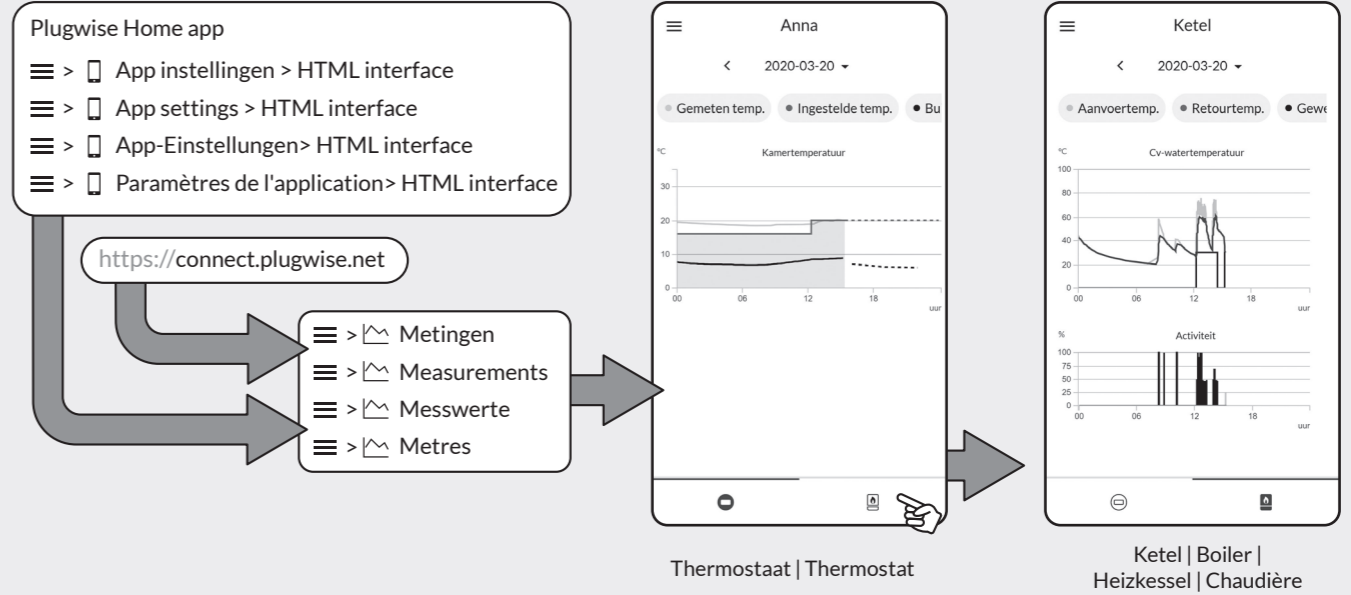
Plugwise Home app

> App instellingen > HTML interface

> App settings > HTML interface

> App-Einstellungen> HTML interface

> Paramètres de l'application> HTML interface

https://connect.plugwise.net

> Metingen

> Measurements

> Messwerte

> Metres

Anna

2020-03-20

Gemeten temp. Ingestelde temp. Bu

°C Kamertemperatuur

30 20 10 0

00 06 12 18 uur

Thermostaat | Thermostat

Ketel

2020-03-20

Aanvoertemp. Retourtemp. Gew

°C Cv-watertemperatuur

100 80 60 40 20 0

00 06 12 18 uur

% Activiteit

100 75 50 25 0

00 06 12 18 uur

Ketel | Boiler | Heizkessel | Chaudière